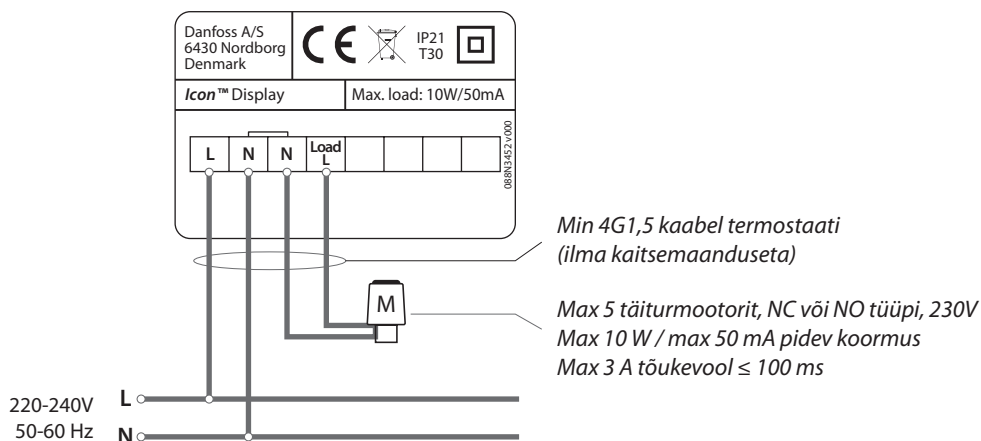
Danfoss A/S
6430 Nordborg
Denmark

CE

IP21
T30

Icon™ Display

Max. load: 10W/50mA

| L | N | N | Load L | | | | |
|---|---|---|---|---|---|---|---|

088N3452 v000

Min 4G1,5 kaabel termostaati
(ilma kaitsemaanduseta)

M

Max 5 täiturmootorit, NC või NO tüüpi, 230V
Max 10 W / max 50 mA pidev koormus
Max 3 A tõukevool ≤ 100 ms

220-240V
50-60 Hz
L
N